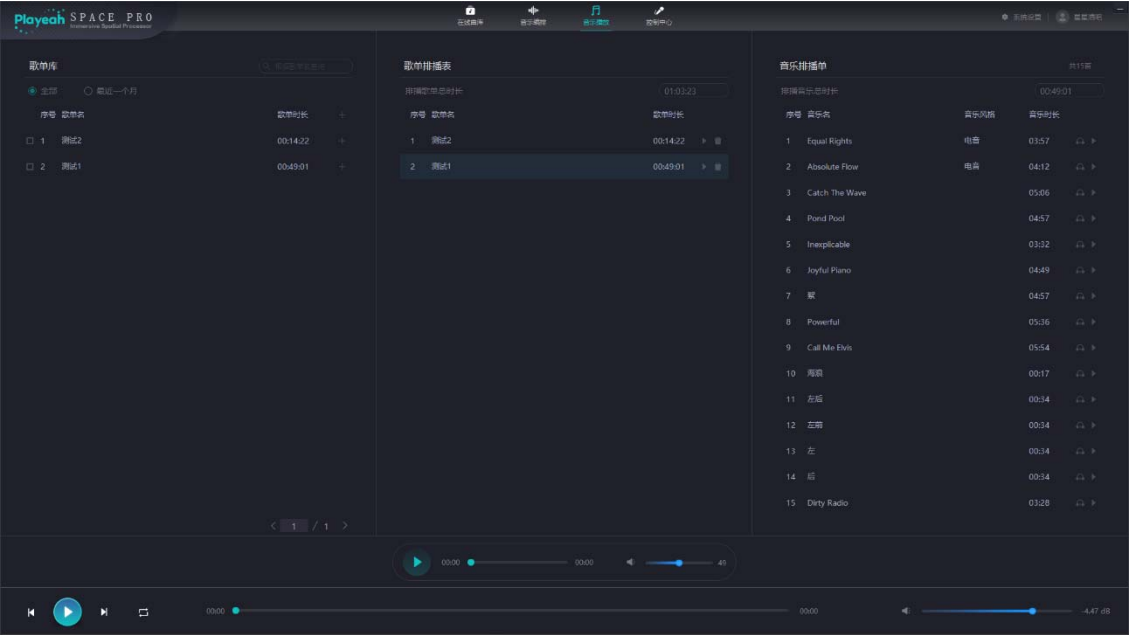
Playeah SPACE PRO
Immersive Spatial Processor

在线曲库　音乐编辑　音乐播放　控制中心

系统设置　游客模式

歌单库
全部　最近一个月
| 序号 | 歌单名 | 歌单时长 |
|---|---|---|
| 1 | 测试2 | 00:14:22 |
| 2 | 测试1 | 00:49:01 |

1 / 1

歌单排播表
排播歌单总时长　01:03:23
| 序号 | 歌单名 | 歌单时长 |
|---|---|---|
| 1 | 测试2 | 00:14:22 |
| 2 | 测试1 | 00:49:01 |

音乐排播单　共15首
排播音乐总时长　00:49:01
| 序号 | 音乐名 | 音乐风格 | 音乐时长 |
|---|---|---|---|
| 1 | Equal Rights | 电音 | 03:57 |
| 2 | Absolute Flow | 电音 | 04:12 |
| 3 | Catch The Wave | | 05:06 |
| 4 | Pond Pool | | 04:57 |
| 5 | Inexplicable | | 03:32 |
| 6 | Joyful Piano | | 04:49 |
| 7 | 絮 | | 04:57 |
| 8 | Powerful | | 05:36 |
| 9 | Call Me Elvis | | 05:54 |
| 10 | 海浪 | | 00:17 |
| 11 | 左后 | | 00:34 |
| 12 | 左前 | | 00:34 |
| 13 | 左 | | 00:34 |
| 14 | 后 | | 00:34 |
| 15 | Dirty Radio | | 03:28 |

00:00　00:00　46

00:00　00:00　-4.47 dB